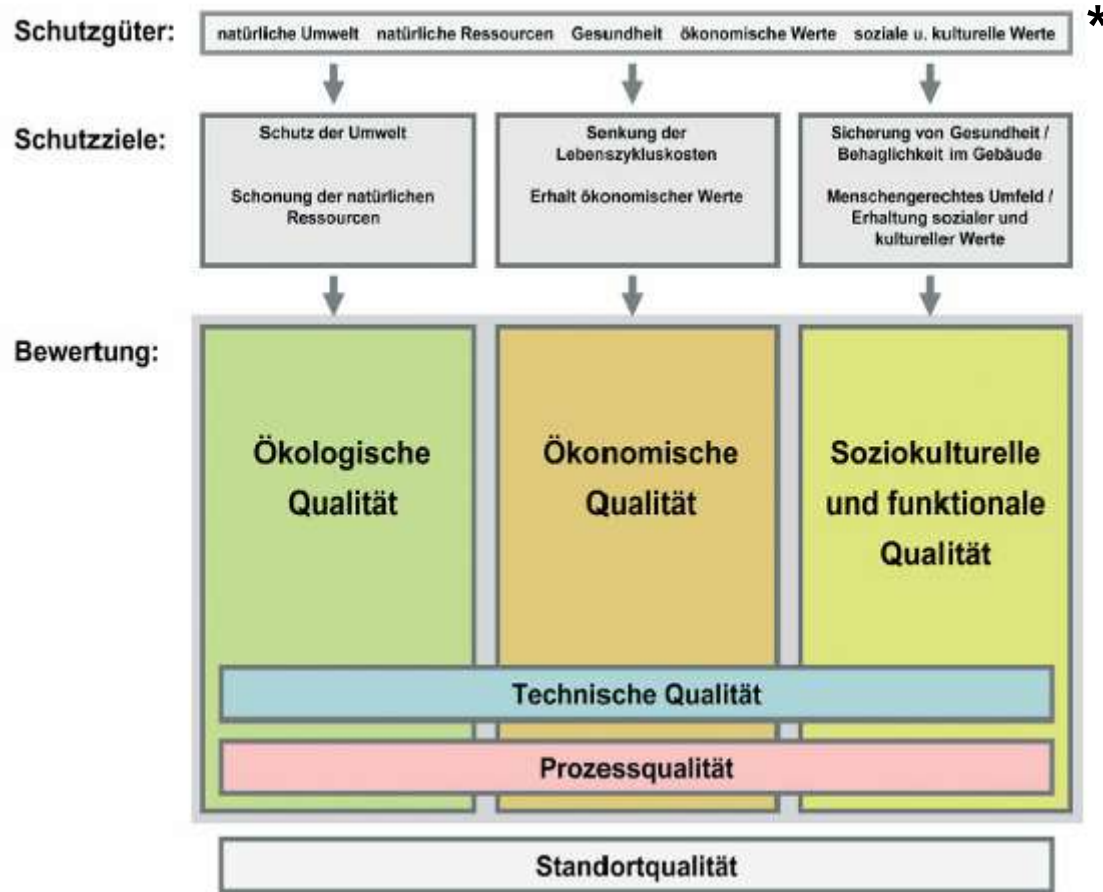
Schutzgüter: natürliche Umwelt natürliche Ressourcen Gesundheit ökonomische Werte soziale u. kulturelle Werte *

Schutzziele:

Schutz der Umwelt

Schonung der natürlichen Ressourcen

Senkung der Lebenszykluskosten

Erhalt ökonomischer Werte

Sicherung von Gesundheit / Behaglichkeit im Gebäude

Menschengerechtes Umfeld / Erhaltung sozialer und kultureller Werte

Bewertung:

Ökologische Qualität

Ökonomische Qualität

Soziokulturelle und funktionale Qualität

Technische Qualität

Prozessqualität

Standortqualität